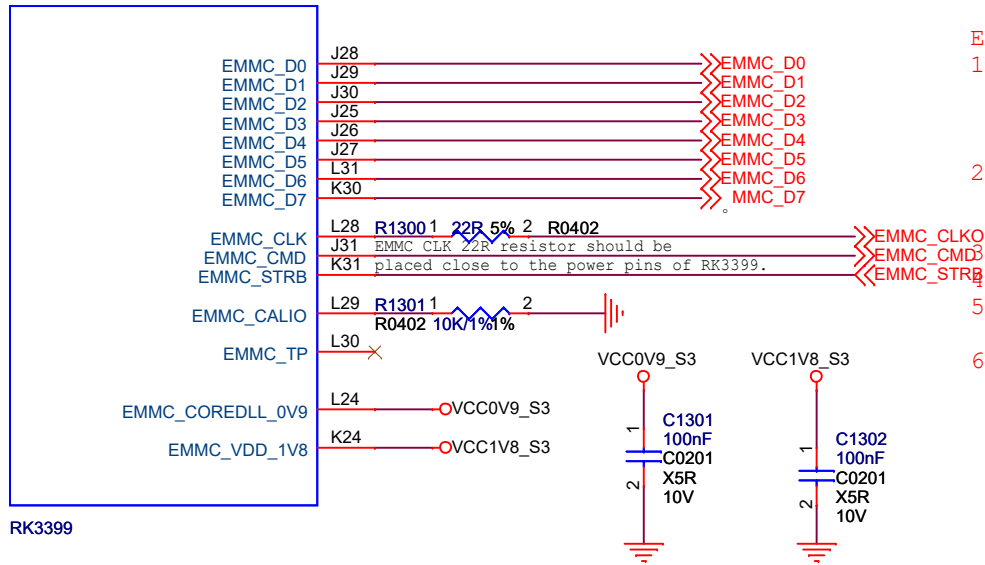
E
1
2
3
4
5
6

EMMC_D0 J28 EMMC_D0
EMMC_D1 J29 EMMC_D1
EMMC_D2 J30 EMMC_D2
EMMC_D3 J25 EMMC_D3
EMMC_D4 J26 EMMC_D4
EMMC_D5 J27 EMMC_D5
EMMC_D6 L31 EMMC_D6
EMMC_D7 K30 MMC_D7

EMMC_CLK L28 R1300 1 22R 5% 2 R0402 EMMC_CLKO
EMMC_CMD J31 EMMC CLK 22R resistor should be EMMC_CMD
EMMC_STRB K31 placed close to the power pins of RK3399. EMMC_STRB

EMMC_CALIO L29 R1301 1 2
R0402 10K/1%1%

EMMC_TP L30

EMMC_COREDLL_0V9 L24 VCC0V9_S3
EMMC_VDD_1V8 K24 VCC1V8_S3

RK3399

VCC0V9_S3
C1301
1
100nF
C0201
2
X5R
10V

VCC1V8_S3
C1302
1
100nF
C0201
2
X5R
10V